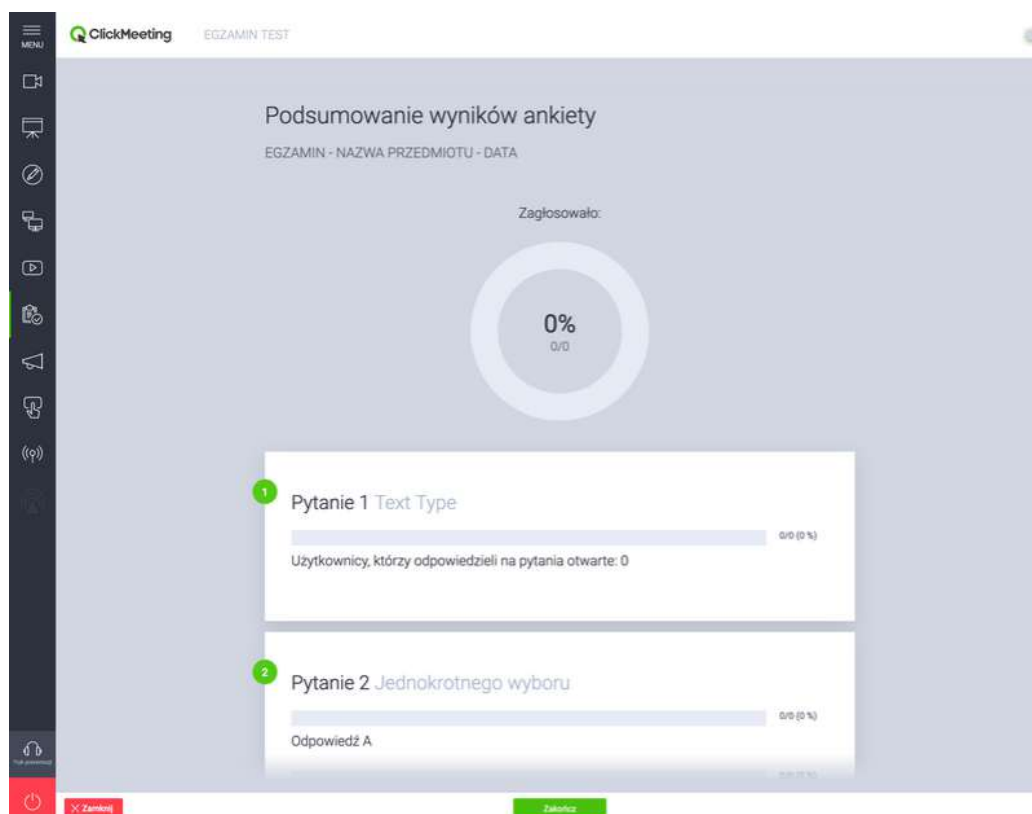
MENU

ClickMeeting EGZAMIN TEST

Podsumowanie wyników ankiety

EGZAMIN - NAZWA PRZEDMIOTU - DATA

Zagłosowało:

0%
0/0

1
Pytanie 1 Text Type
0/0 (0 %)
Użytkownicy, którzy odpowiedzieli na pytania otwarte: 0

2
Pytanie 2 Jednokrotnego wyboru
0/0 (0 %)
Odpowiedź A
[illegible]

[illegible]

× Zamknij

Zakończ